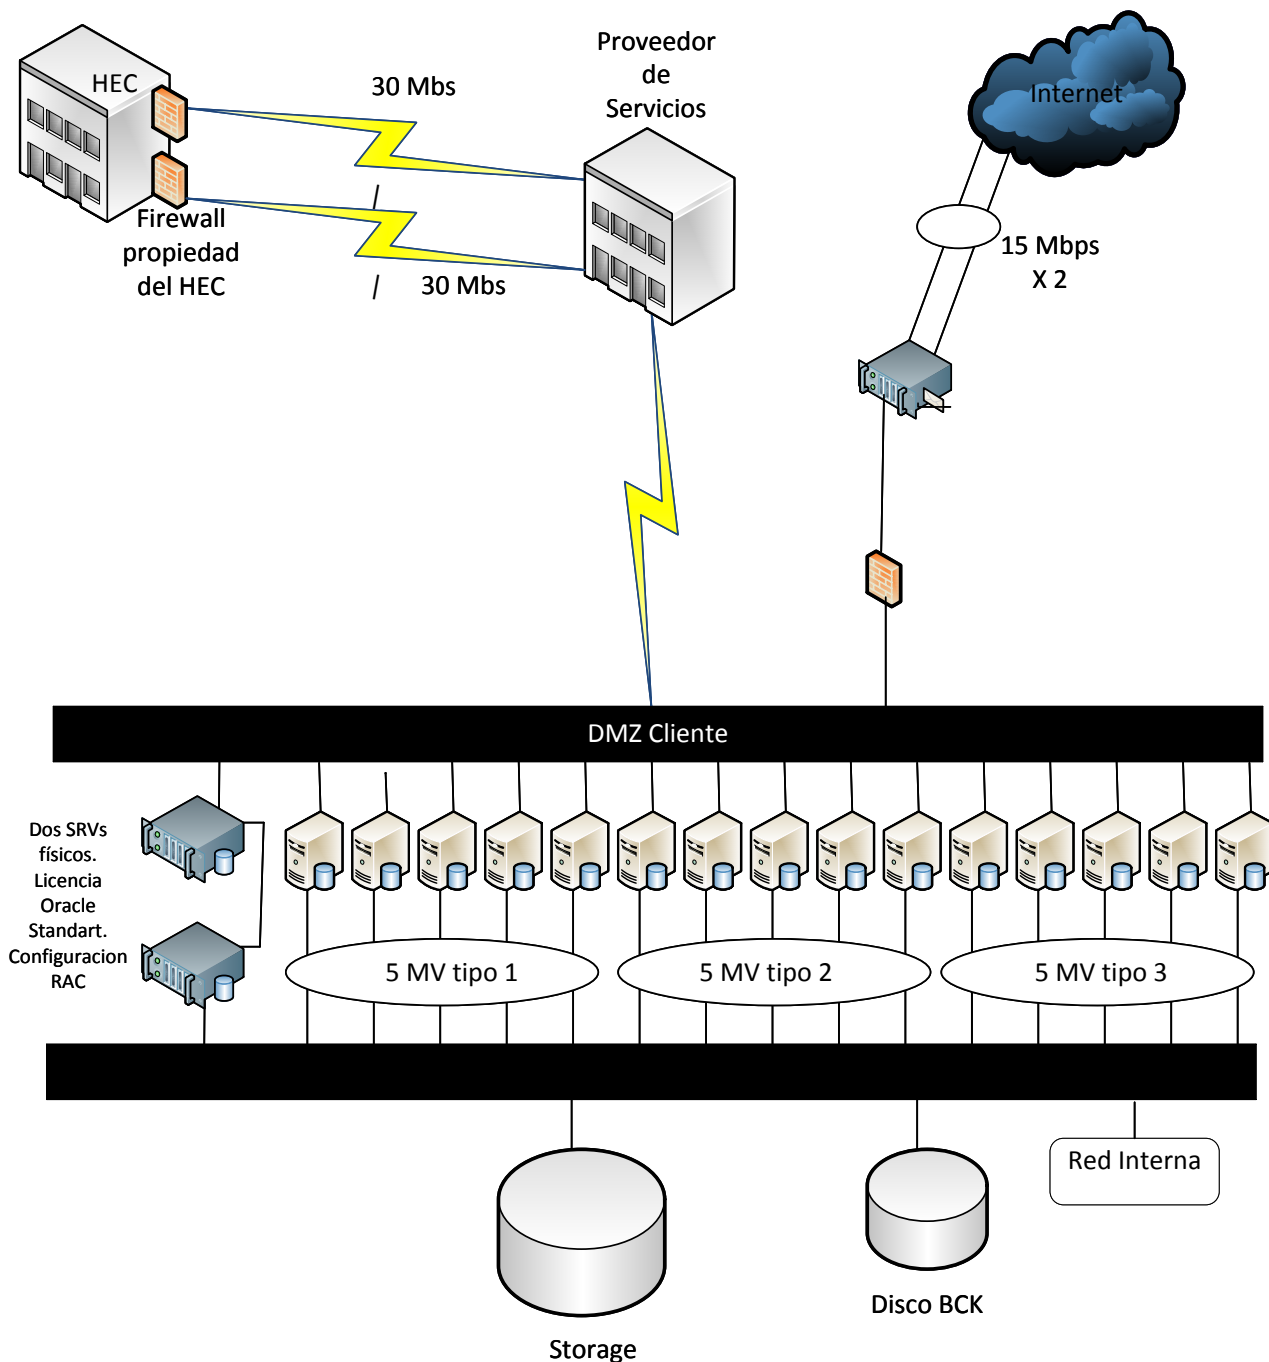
HEC

30 Mbs

Proveedor de Servicios

Internet

Firewall propiedad del HEC

30 Mbs

15 Mbps X 2

DMZ Cliente

Dos SRVs físicos. Licencia Oracle Standart. Configuracion RAC

5 MV tipo 1

5 MV tipo 2

5 MV tipo 3

Red Interna

Disco BCK

Storage